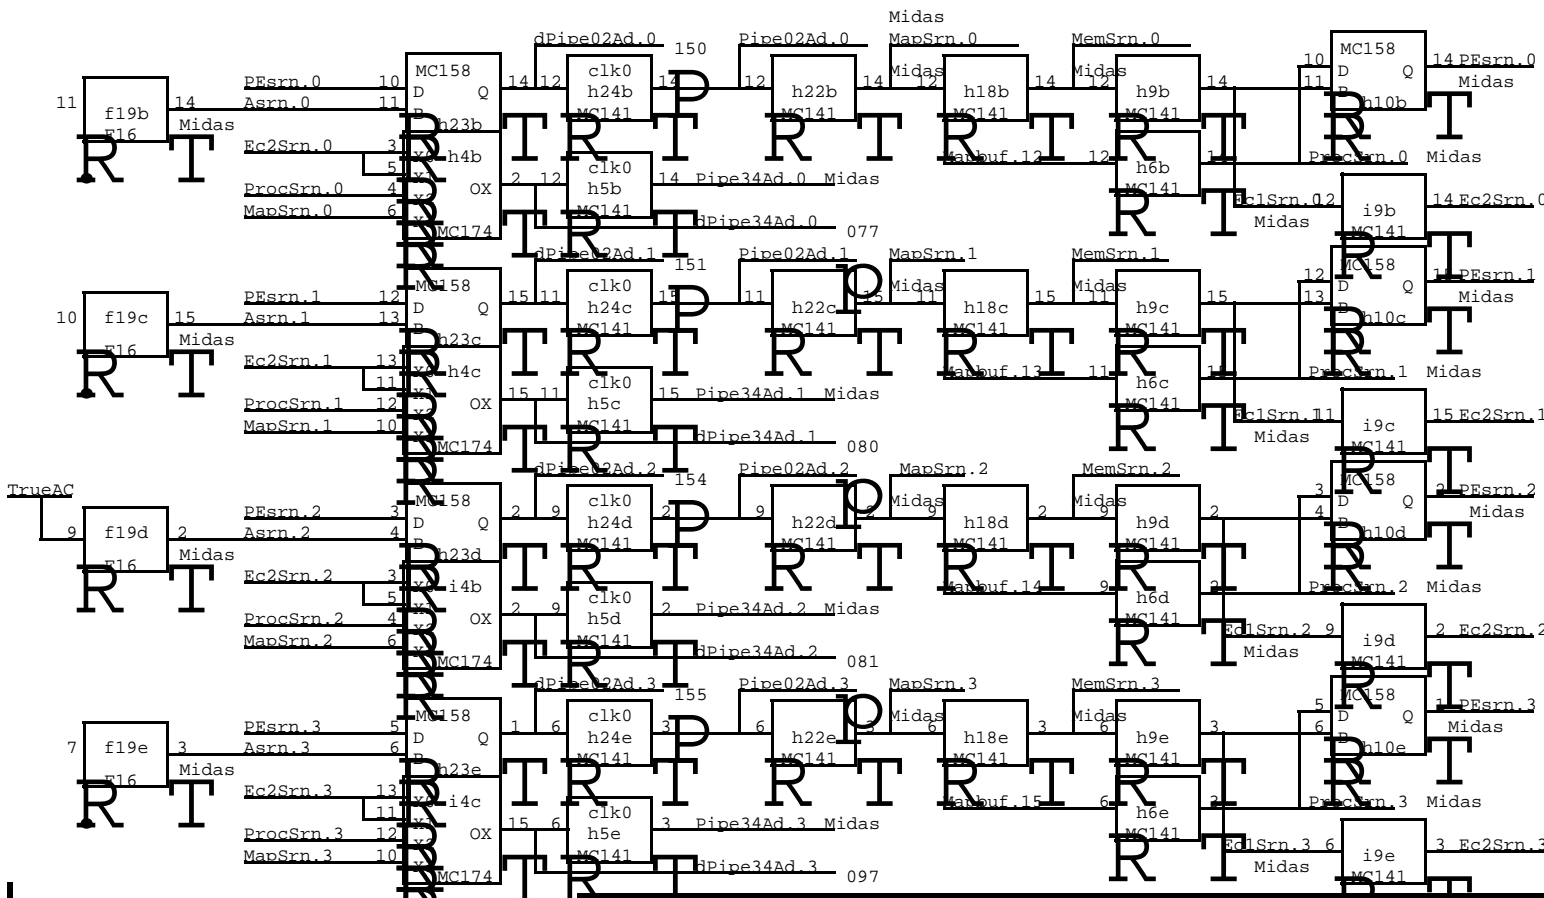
Midas
dPipe02Ad.0 150 Pipe02Ad.0 MapSrn.0 MemSrn.0
11 f19b F16 14 Midas
PEsrn.0 10 Asrn.0 11 MC158 D Q h23b 14 12 clk0 h24b MC141 14 12 h22b MC141 14 Midas 12 h18b MC141 14 Midas 12 h9b MC141 14 10 11 MC158 D Q h10b 14 PEsrn.0 Midas
Ec2Srn.0 3 5 h4b ProcSrn.0 4 OX MapSrn.0 6 MC174 2 12 clk0 h5b MC141 14 Pipe34Ad.0 Midas dPipe34Ad.0 077
Mapbuf.12 12 h6b MC141 ProcSrn.0 Midas
Ec1Srn.0 12 Midas i9b MC141 14 Ec2Srn.0
dPipe02Ad.1 151 Pipe02Ad.1 MapSrn.1 MemSrn.1
10 f19c F16 15 Midas
PEsrn.1 12 Asrn.1 13 MC158 D Q h23c 15 11 clk0 h24c MC141 15 11 h22c MC141 15 Midas 11 h18c MC141 15 Midas 11 h9c MC141 15 12 13 MC158 D Q h10c 11 PEsrn.1 Midas
Ec2Srn.1 13 11 h4c ProcSrn.1 12 OX MapSrn.1 10 MC174 15 11 clk0 h5c MC141 15 Pipe34Ad.1 Midas dPipe34Ad.1 080
Mapbuf.13 11 h6c MC141 ProcSrn.1 Midas
Ec1Srn.1 11 Midas i9c MC141 15 Ec2Srn.1
TrueAC
dPipe02Ad.2 154 Pipe02Ad.2 MapSrn.2 MemSrn.2
9 f19d F16 2 Midas
PEsrn.2 3 Asrn.2 4 MC158 D Q h23d 2 9 clk0 h24d MC141 2 9 h22d MC141 2 Midas 9 h18d MC141 2 Midas 9 h9d MC141 2 3 4 MC158 D Q h10d 2 PEsrn.2 Midas
Ec2Srn.2 3 5 i4b ProcSrn.2 4 OX MapSrn.2 6 MC174 2 9 clk0 h5d MC141 2 Pipe34Ad.2 Midas dPipe34Ad.2 081
Mapbuf.14 9 h6d MC141 ProcSrn.2 Midas
Ec1Srn.2 9 Midas i9d MC141 2 Ec2Srn.2
dPipe02Ad.3 155 Pipe02Ad.3 MapSrn.3 MemSrn.3
7 f19e F16 3 Midas
PEsrn.3 5 Asrn.3 6 MC158 D Q h23e 1 6 clk0 h24e MC141 3 6 h22e MC141 3 Midas 6 h18e MC141 3 Midas 6 h9e MC141 3 5 6 MC158 D Q h10e 1 PEsrn.3 Midas
Ec2Srn.3 13 11 i4c ProcSrn.3 12 OX MapSrn.3 10 MC174 15 6 clk0 h5e MC141 3 Pipe34Ad.3 Midas dPipe34Ad.3 097
Mapbuf.15 6 h6e MC141 ProcSrn.3 Midas
Ec1Srn.3 6 Midas i9e MC141 3 Ec2Srn.3